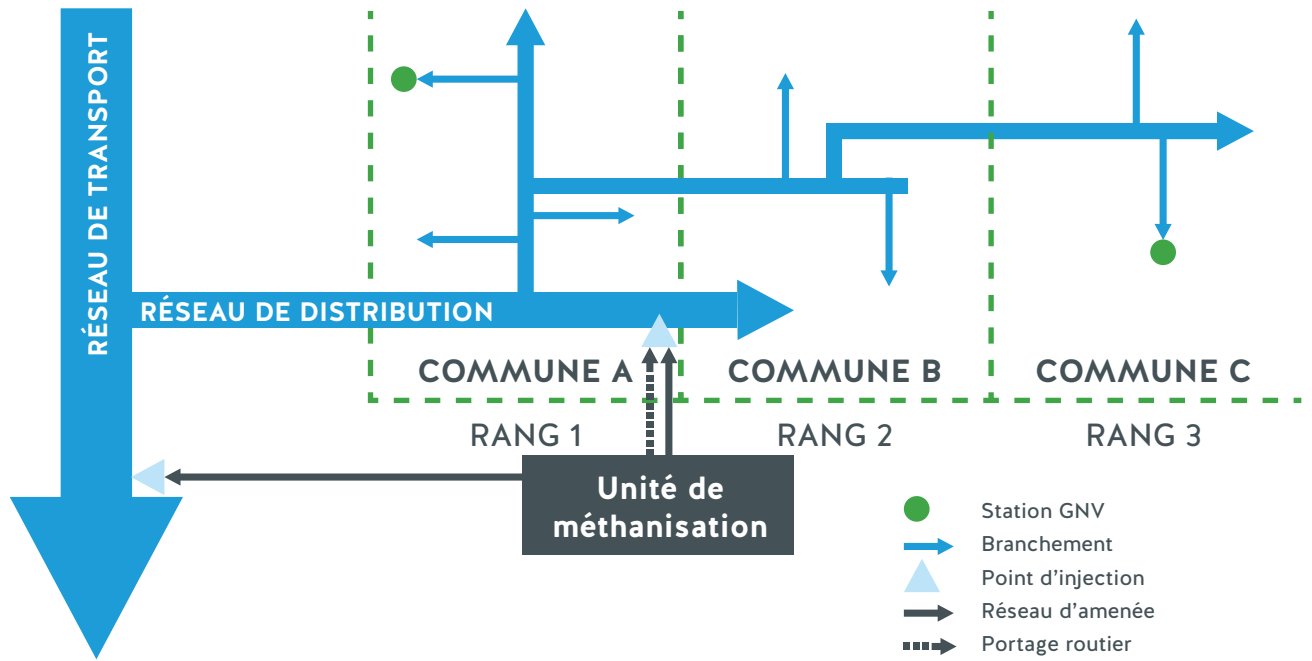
RÉSEAU DE TRANSPORT

RÉSEAU DE DISTRIBUTION

COMMUNE A

COMMUNE B

COMMUNE C

RANG 1

RANG 2

RANG 3

Unité de méthanisation

Station GNV

Branchement

Point d'injection

Réseau d'amenée

Portage routier